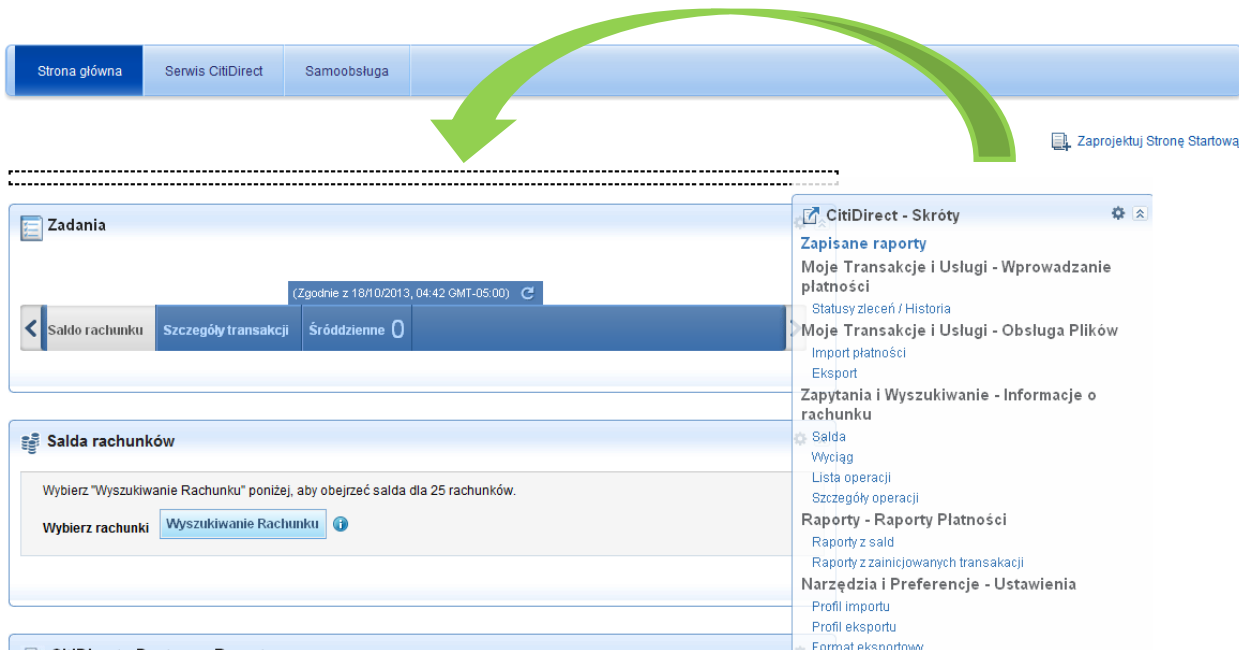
Strona główna | Serwis CitiDirect | Samoobsługa

Zaprojektuj Stronę Startową

Zadania

(Zgodnie z 18/10/2013, 04:42 GMT-05:00)

Saldo rachunku | Szczegóły transakcji | Śróddzienne 0

Salda rachunków

Wybierz "Wyszukiwanie Rachunku" poniżej, aby obejrzeć salda dla 25 rachunków.

Wybierz rachunki Wyszukiwanie Rachunku

CitiDirect - Skróty

Zapisane raporty

Moje Transakcje i Usługi - Wprowadzanie płatności

Statusy zleceń / Historia

Moje Transakcje i Usługi - Obsługa Plików

Import płatności

Eksport

Zapytania i Wyszukiwanie - Informacje o rachunku

Salda

Wyciąg

Lista operacji

Szczegóły operacji

Raporty - Raporty Płatności

Raporty z sald

Raporty z zainicjowanych transakacji

Narzędzia i Preferencje - Ustawienia

Profil importu

Profil eksportu

Format eksportowy